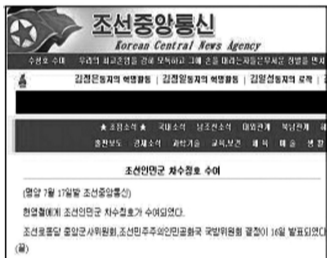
조선중앙통신
Korean Central News Agency

수령호 소식 | 우리의 최고존엄을 감히 모독하고 그에 도전하는 자들은 무자비한 징벌을 면치 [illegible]

김정은동지의 혁명활동 | 김정일동지의 혁명활동 | 김일성동지의 로작 | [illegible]

★ 조선소식 ★ 국내소식 남조선소식 대외관계 북남관계 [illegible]

정치보도 경제소식 과학기술 교육보건 체육 예술 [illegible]

조선인민군 차수칭호 수여

(평양 7월 17일발 조선중앙통신)

현영철에게 조선인민군 차수칭호가 수여되였다.

조선로동당 중앙군사위원회,조선민주주의인민공화국 국방위원회 결정이 16일 발표되였다.

(끝)